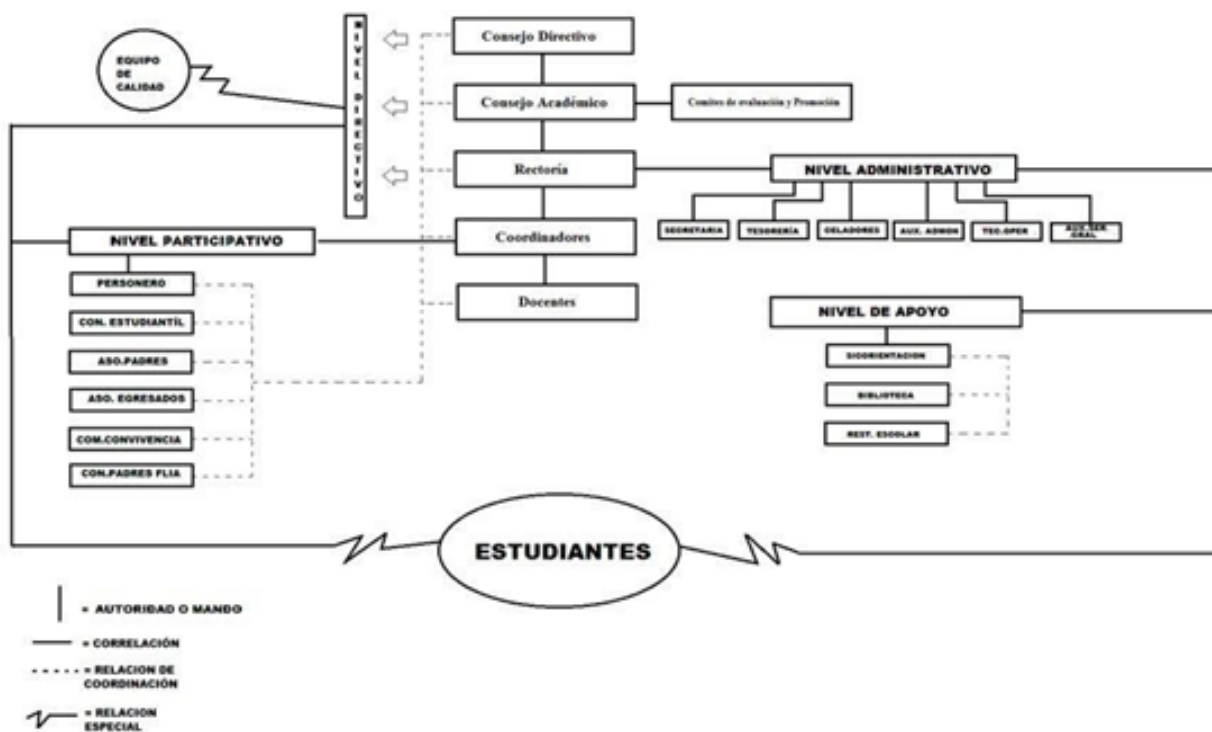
EQUIPO DE CALIDAD

NIVEL DIRECTIVO

Consejo Directivo

Consejo Académico

Comites de evaluación y Promoción

Rectoria

NIVEL ADMINISTRATIVO

SECRETARIA

TESORERÍA

CELADORES

AUX. ADMON

TEC.OPER

AUX.SER. GRAL

NIVEL PARTICIPATIVO

Coordinadores

Docentes

PERSONERO

CON. ESTUDIANTÍL

ASO.PADRES

ASO. EGRESADOS

COM.CONVIVENCIA

CON.PADRES FLIA

NIVEL DE APOYO

SICORIENTACION

BIBLIOTECA

REST. ESCOLAR

ESTUDIANTES

= AUTORIDAD O MANDO

= CORRELACIÓN

= RELACION DE COORDINACIÓN

= RELACION ESPECIAL